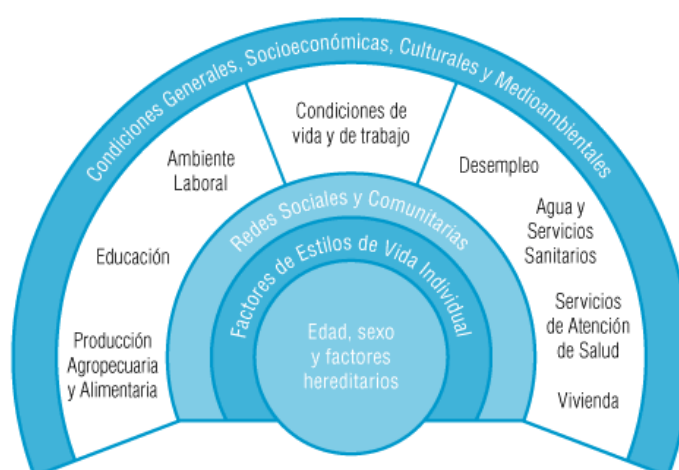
Condiciones Generales, Socioeconómicas, Culturales y Medioambientales

Ambiente Laboral

Condiciones de vida y de trabajo

Desempleo

Educación

Agua y Servicios Sanitarios

Producción Agropecuaria y Alimentaria

Servicios de Atención de Salud

Vivienda

Redes Sociales y Comunitarias

Factores de Estilos de Vida Individual

Edad, sexo y factores hereditarios